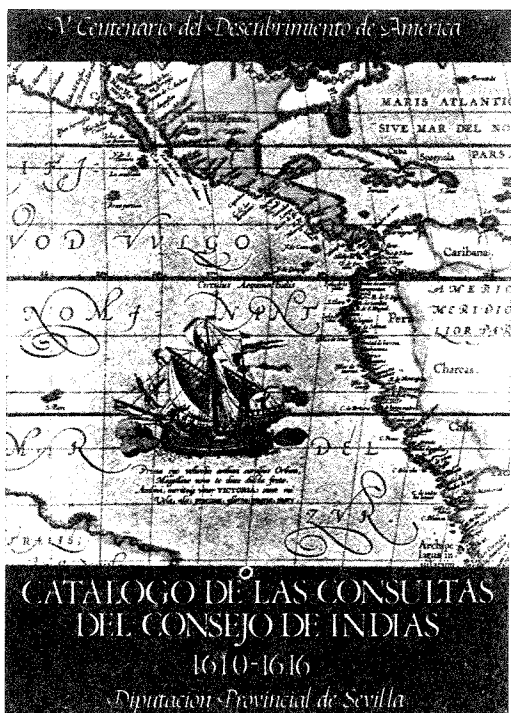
V Centenario del Descubrimiento de América

MARIS ATLANTIC
SIVE MAR DEL NO

VOD VVLGO

Caribana

Circulus Aequinoctialis

AMERICA
MERIDIO
LIOR PARS

Peru

Charcas

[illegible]

DEL

CATALOGO DE LAS CONSULTAS
DEL CONSEJO DE INDIAS
1610-1616
Diputación Provincial de Sevilla